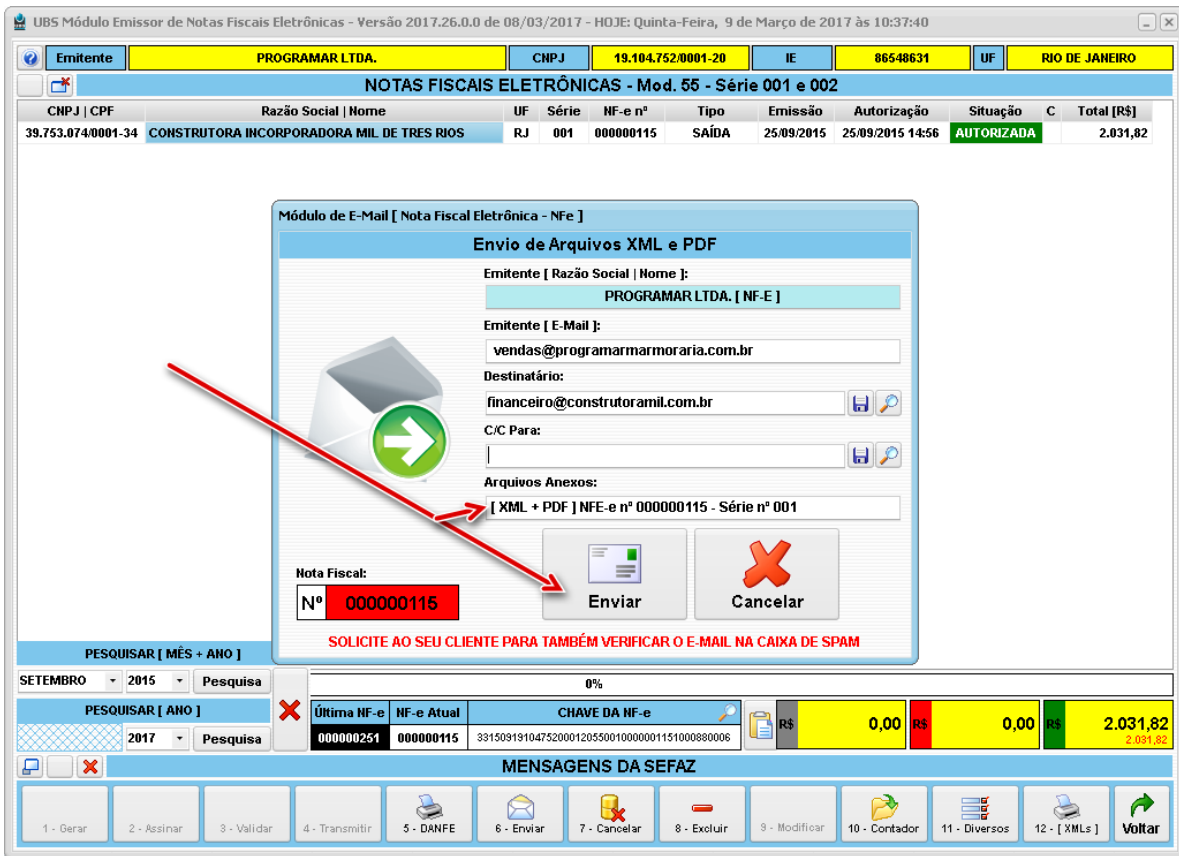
UBS Módulo Emissor de Notas Fiscais Eletrônicas - Versão 2017.26.0.0 de 08/03/2017 - HOJE: Quinta-Feira, 9 de Março de 2017 às 10:37:40

Emitente | PROGRAMAR LTDA. | CNPJ | 19.104.752/0001-20 | IE | 86548631 | UF | RIO DE JANEIRO

NOTAS FISCAIS ELETRÔNICAS - Mod. 55 - Série 001 e 002

| CNPJ \| CPF | Razão Social \| Nome | UF | Série | NF-e nº | Tipo | Emissão | Autorização | Situação | C | Total [R$] |
|---|---|---|---|---|---|---|---|---|---|---|
| 39.753.074/0001-34 | CONSTRUTORA INCORPORADORA MIL DE TRES RIOS | RJ | 001 | 000000115 | SAÍDA | 25/09/2015 | 25/09/2015 14:56 | AUTORIZADA | | 2.031,82 |

Módulo de E-Mail [ Nota Fiscal Eletrônica - NFe ]

Envio de Arquivos XML e PDF

Emitente [ Razão Social | Nome ]:
PROGRAMAR LTDA. [ NF-E ]

Emitente [ E-Mail ]:
vendas@programarmarmoraria.com.br

Destinatário:
financeiro@construtoramil.com.br

C/C Para:

Arquivos Anexos:
[ XML + PDF ] NFe-e nº 000000115 - Série nº 001

Nota Fiscal:
Nº 000000115

Enviar

Cancelar

SOLICITE AO SEU CLIENTE PARA TAMBÉM VERIFICAR O E-MAIL NA CAIXA DE SPAM

PESQUISAR [ MÊS + ANO ]
SETEMBRO 2015 Pesquisa

0%

PESQUISAR [ ANO ]
2017 Pesquisa

Última NF-e | NF-e Atual | CHAVE DA NF-e
000000251 | 000000115 | 33150919104752000120550010000001151000880006

R$ 0,00 | R$ 0,00 | R$ 2.031,82
2.031,82

MENSAGENS DA SEFAZ

1 - Gerar | 2 - Assinar | 3 - Validar | 4 - Transmitir | 5 - DANFE | 6 - Enviar | 7 - Cancelar | 8 - Excluir | 9 - Modificar | 10 - Contador | 11 - Diversos | 12 - [ XMLs ] | Voltar